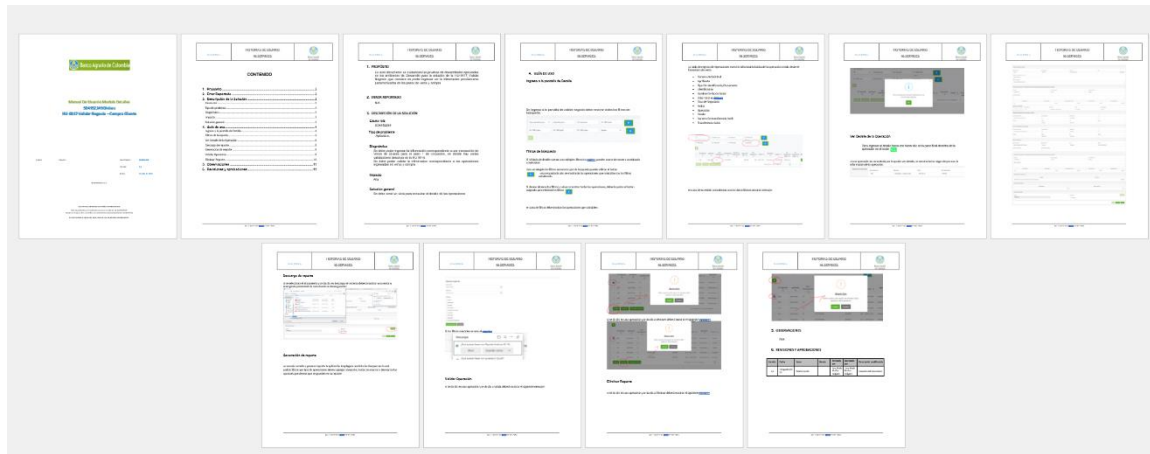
Banco Agrario de Colombia

CONTENIDO

1. PROPÓSITO

2. DESARROLLO

A. GUÍA DE USO

Descargue de reporte

Generación de reporte

Validar Operación

Eliminar Reporte

Ver Detalle de la Operación

D. OBSERVACIONES

E. REVISIONES Y APROBACIONES

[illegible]